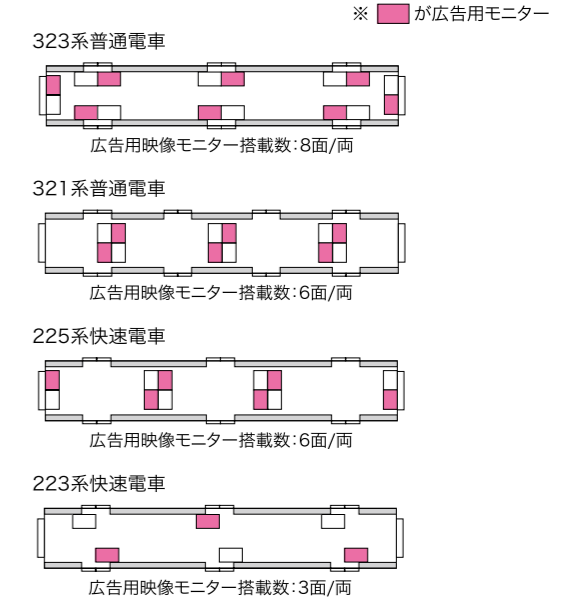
※ が広告用モニター

323系普通電車

広告用映像モニター搭載数:8面/両

321系普通電車

広告用映像モニター搭載数:6面/両

225系快速電車

広告用映像モニター搭載数:6面/両

223系快速電車

広告用映像モニター搭載数:3面/両